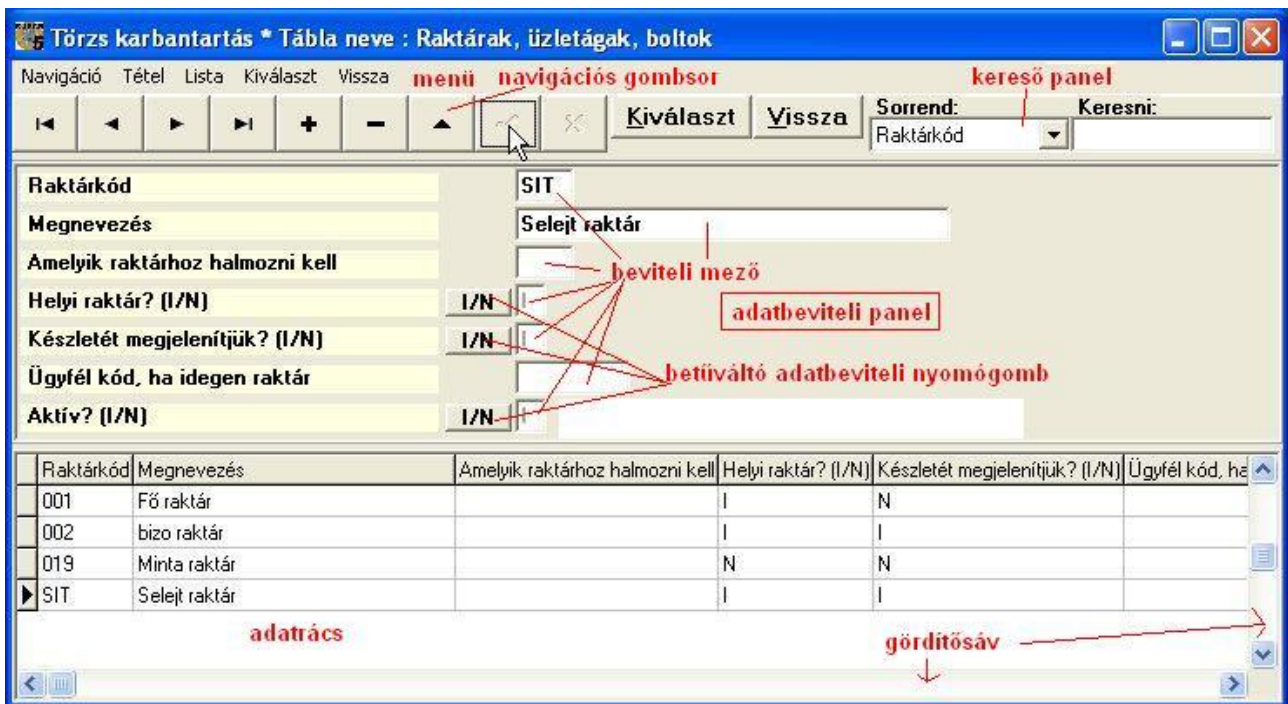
Törzs karbantartás * Tábla neve : Raktárak, üzletágak, boltok

Navigáció Tétel Lista Kiválaszt Vissza menü navigációs gombsor kereső panel

Kiválaszt Vissza Sorrend: Raktárkód Keresni:

Raktárkód SIT
Megnevezés Selejt raktár
Amelyik raktárhoz halmozni kell
beviteli mező
Helyi raktár? (I/N) I/N I
Készletét megjelenítjük? (I/N) I/N I
adatbeviteli panel
Ügyfél kód, ha idegen raktár
betűváltó adatbeviteli nyomógomb
Aktív? (I/N) I/N I

| Raktárkód | Megnevezés | Amelyik raktárhoz halmozni kell | Helyi raktár? (I/N) | Készletét megjelenítjük? (I/N) | Ügyfél kód, ha |
|---|---|---|---|---|---|
| 001 | Fő raktár | | I | N | |
| 002 | bizo raktár | | I | I | |
| 019 | Minta raktár | | N | N | |
| SIT | Selejt raktár | | I | I | |

adatrács
gördítősáv